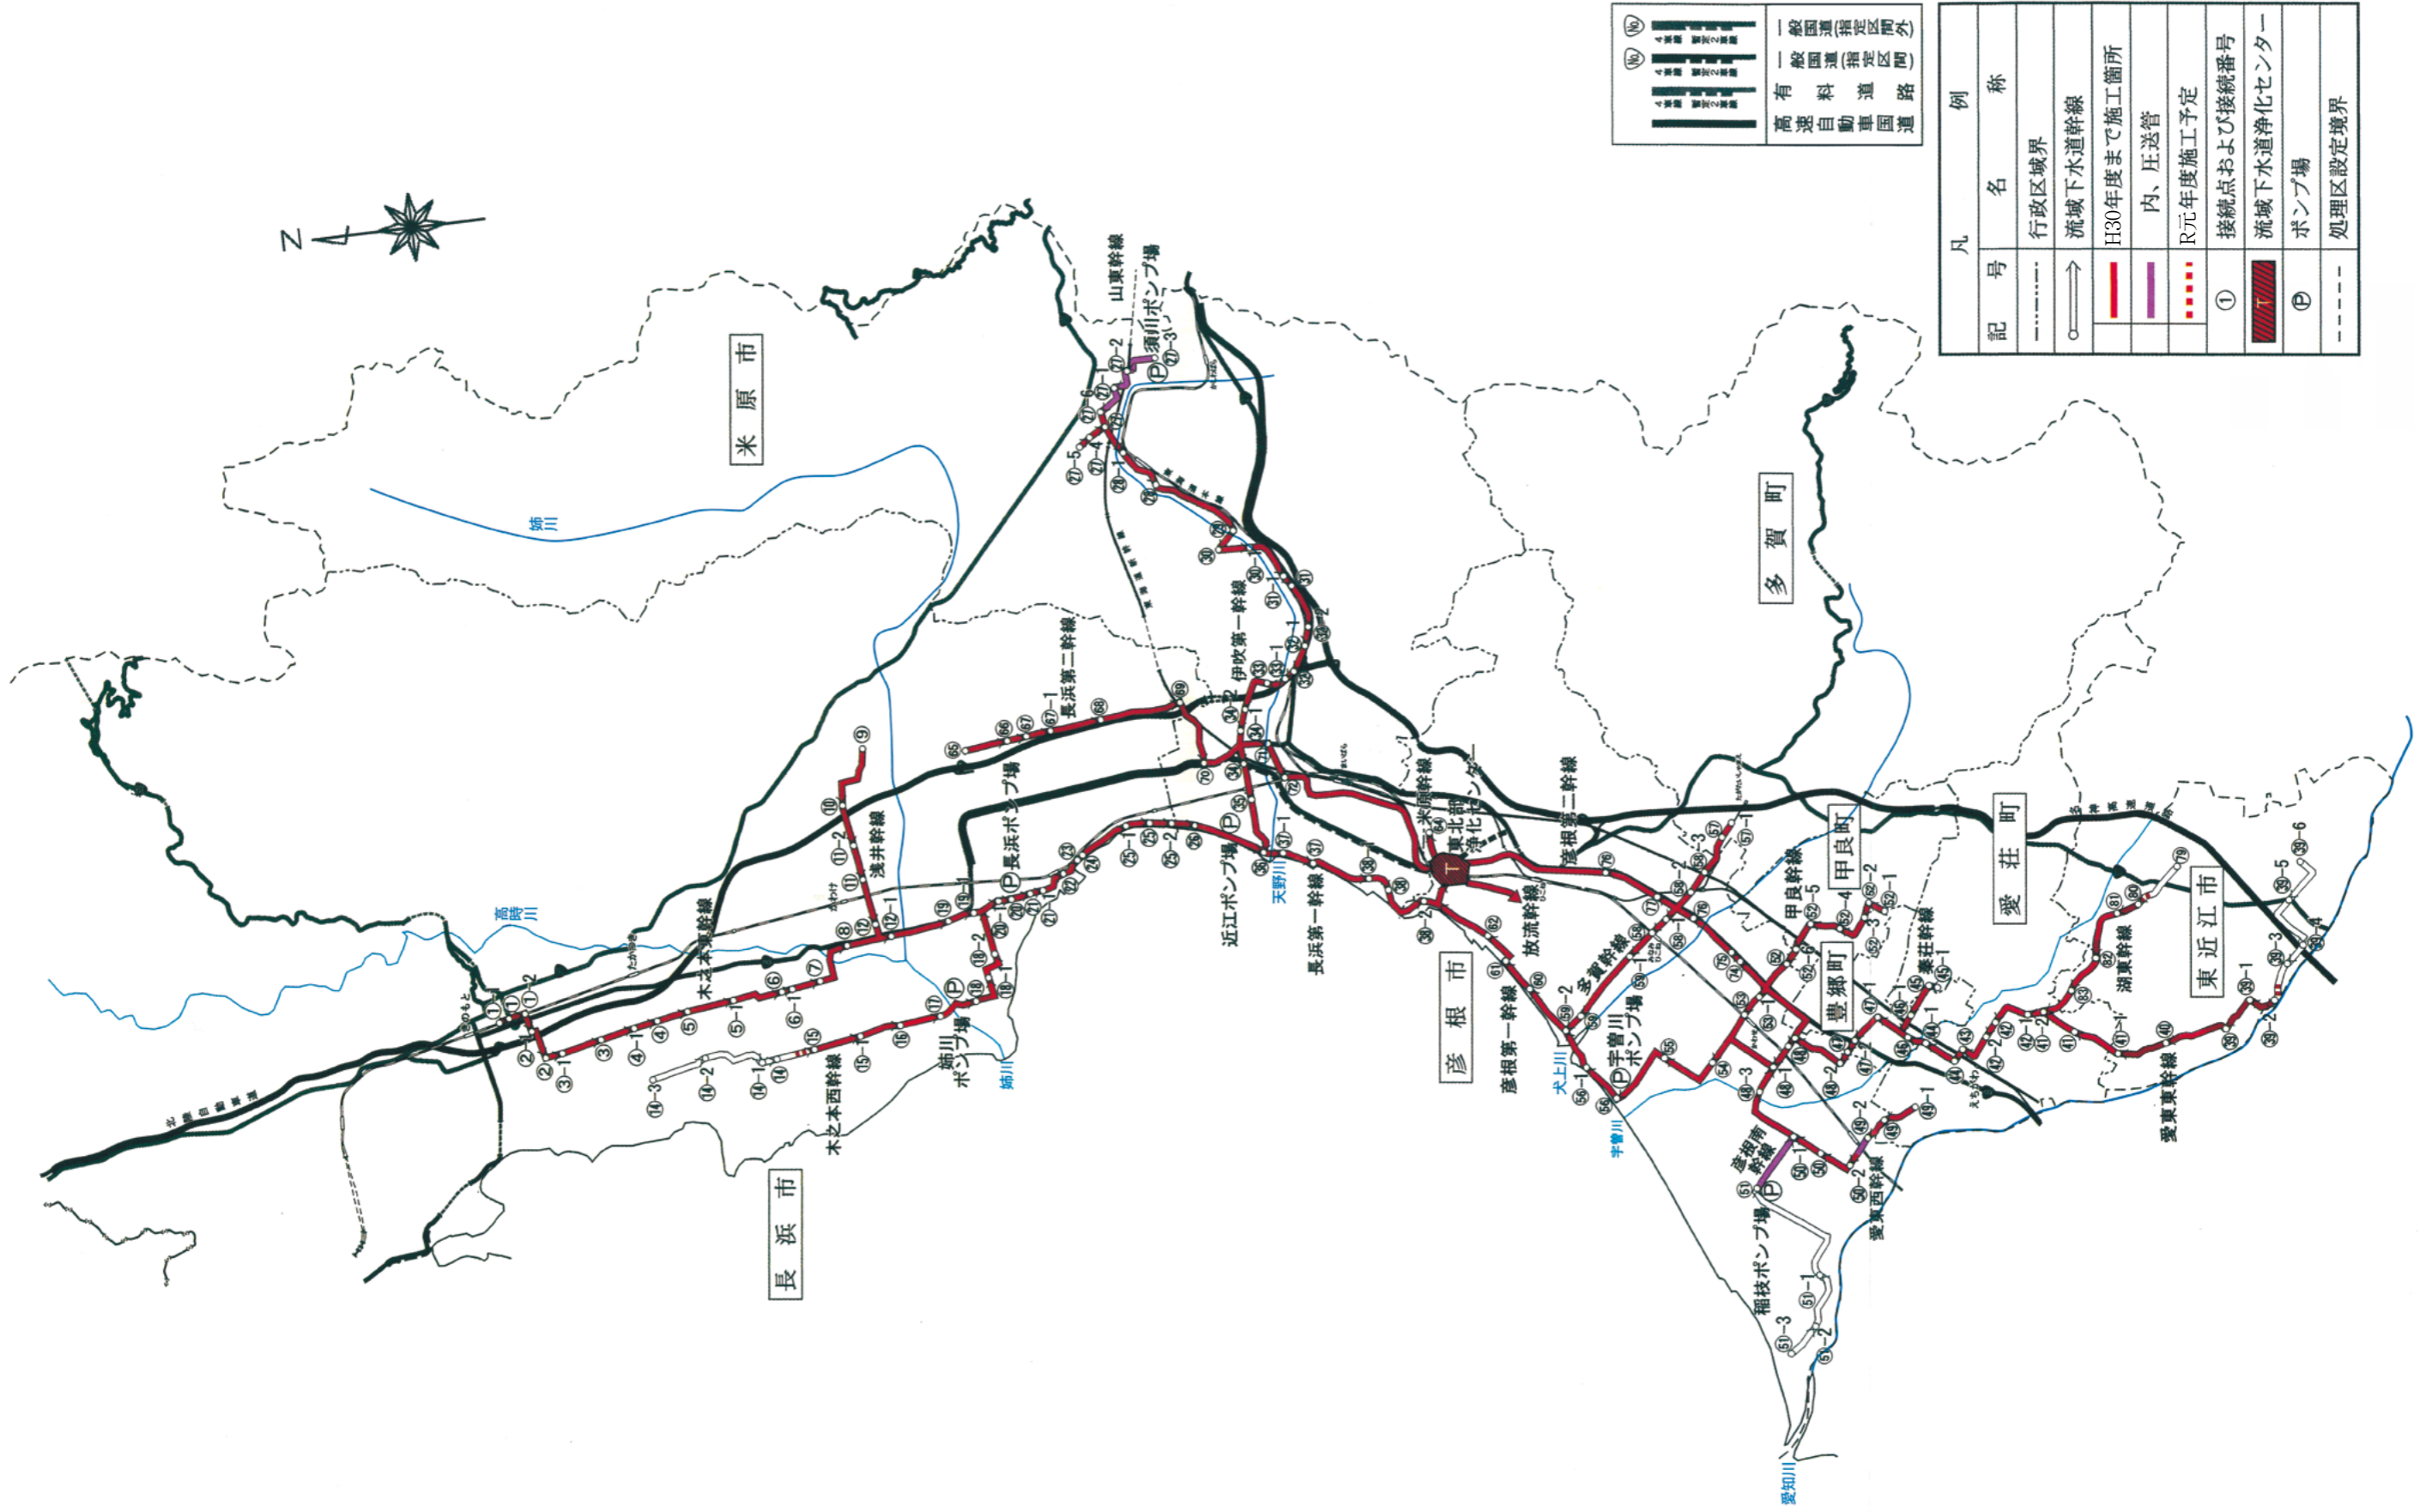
凡例

| 記号 | 名称 |
|---|---|
| | 行政区域界 |
| | 流域下水道幹線 |
| | H30年度まで施工箇所 |
| | 内、圧送管 |
| | R元年度施工予定 |
| ① | 接続点および接続番号 |
| T | 流域下水道浄化センター |
| P | ポンプ場 |
| | 処理区設定境界 |

高速自動車国道
有料道路
一般国道(指定区間)
一般国道(指定区間外)

N

米原市
多賀町
甲良町
愛荘町
豊郷町
東近江市
彦根市
長浜市

山東幹線
須川ポンプ場
伊吹第一幹線
長浜第二幹線
浅井幹線
長浜ポンプ場
近江ポンプ場
長浜第一幹線
木之本東幹線
木之本西幹線
姉川ポンプ場
東北部浄化センター
放流幹線
彦根第二幹線
彦根第一幹線
多賀幹線
宇曽川ポンプ場
甲良幹線
秦荘幹線
湖東幹線
愛東東幹線
愛東西幹線
彦根南幹線
稲枝ポンプ場

姉川
高時川
天野川
犬上川
宇曽川
愛知川

北陸自動車道
名神高速道路